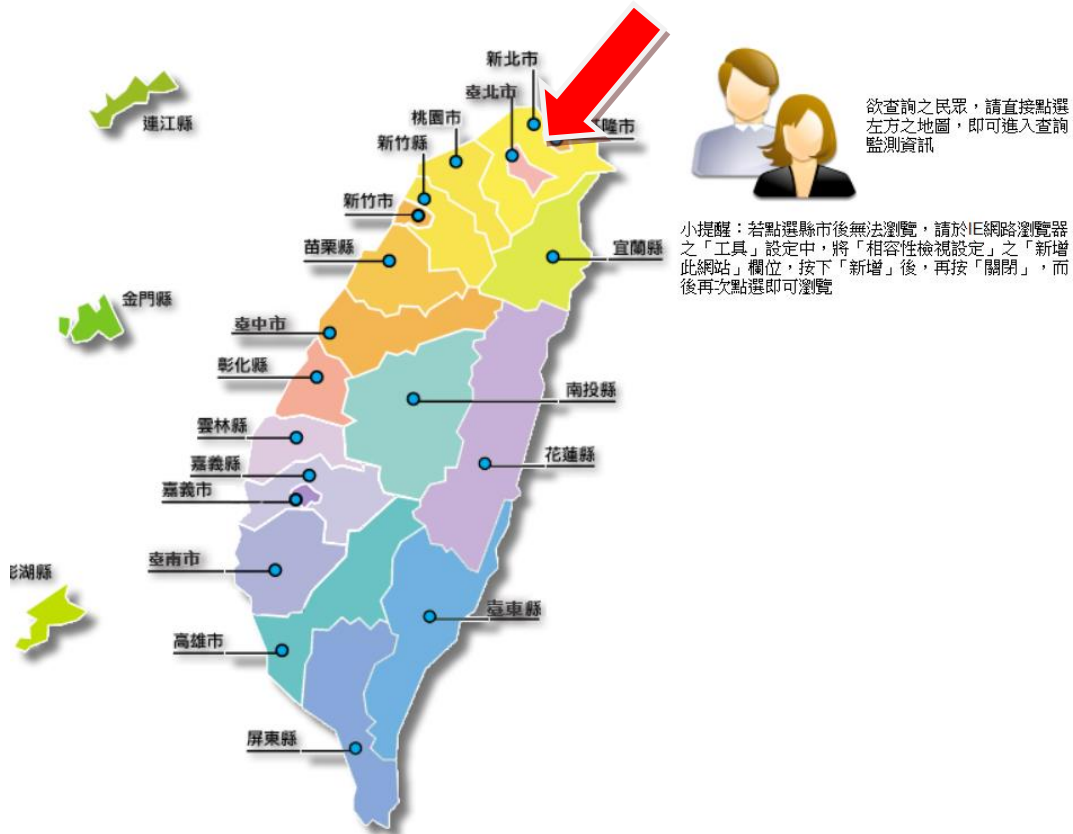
連江縣

新北市
臺北市
桃園市
新竹縣
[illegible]隆市
新竹市
苗栗縣
宜蘭縣
金門縣
臺中市
彰化縣
南投縣
雲林縣
花蓮縣
嘉義縣
嘉義市
臺南市
彭湖縣
臺東縣
高雄市
屏東縣

欲查詢之民眾，請直接點選左方之地圖，即可進入查詢監測資訊

小提醒：若點選縣市後無法瀏覽，請於IE網路瀏覽器之「工具」設定中，將「相容性檢視設定」之「新增此網站」欄位，按下「新增」後，再按「關閉」，而後再次點選即可瀏覽